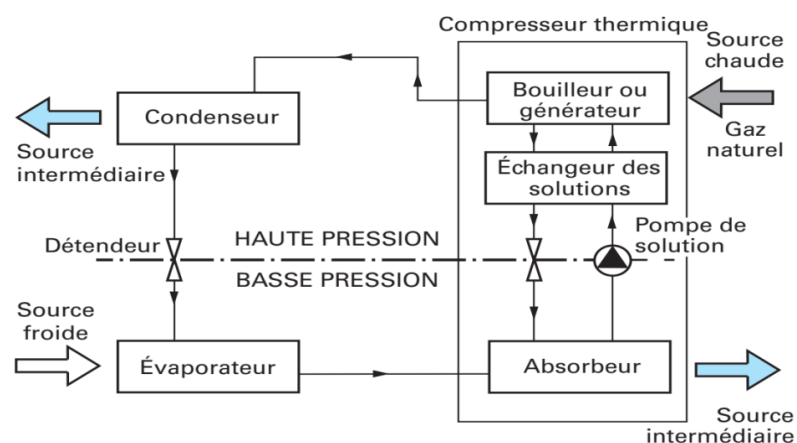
Compresseur thermique

Source chaude

Condenseur

Bouilleur ou générateur

Gaz naturel

Source intermédiaire

Échangeur des solutions

Pompe de solution

Détendeur

HAUTE PRESSION

BASSE PRESSION

Source froide

Évaporateur

Absorbeur

Source intermédiaire